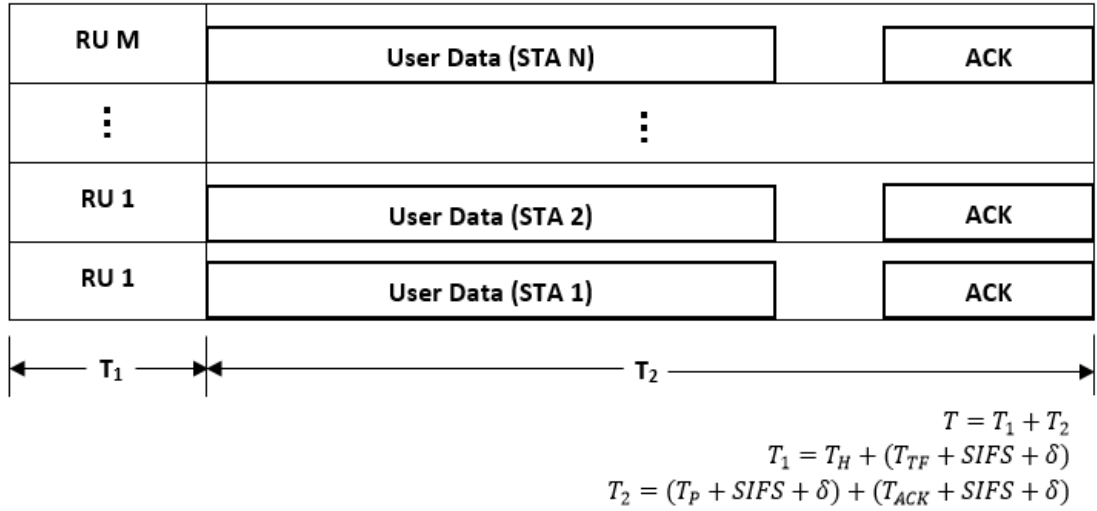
| RU M | User Data (STA N) | ACK |
|---|---|---|
| ⋮ | ⋮ | |
| RU 1 | User Data (STA 2) | ACK |
| RU 1 | User Data (STA 1) | ACK |

$T_1$

$T_2$

$T = T_1 + T_2$
$T_1 = T_H + (T_{TF} + SIFS + \delta)$
$T_2 = (T_P + SIFS + \delta) + (T_{ACK} + SIFS + \delta)$